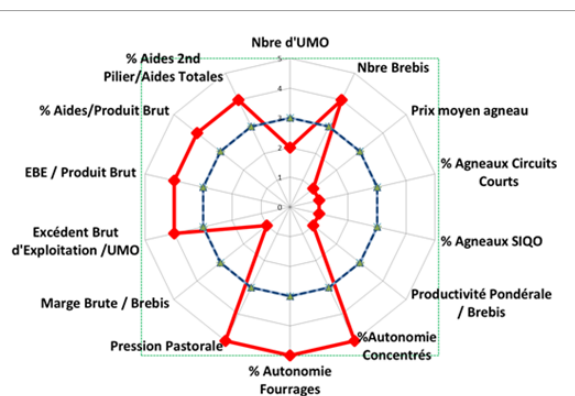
Nbre d'UMO
5
4
3
2
1
0
Nbre Brebis
Prix moyen agneau
% Agneaux Circuits Courts
% Agneaux SIQO
Productivité Pondérale / Brebis
%Autonomie Concentrés
% Autonomie Fourrages
Pression Pastorale
Marge Brute / Brebis
Excédent Brut d'Exploitation /UMO
EBE / Produit Brut
% Aides/Produit Brut
% Aides 2nd Pilier/Aides Totales